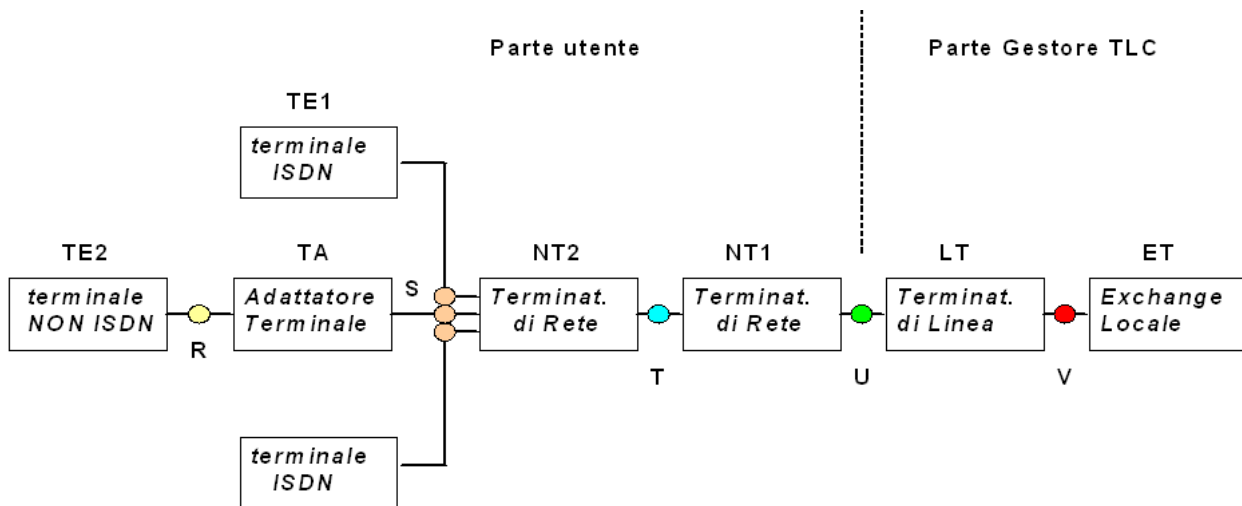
Parte utente

Parte Gestore TLC

TE1

terminale ISDN

TE2

terminale NON ISDN

R

TA

Adattatore Terminale

S

NT2

Terminat. di Rete

T

NT1

Terminat. di Rete

U

LT

Terminat. di Linea

V

ET

Exchange Locale

terminale ISDN